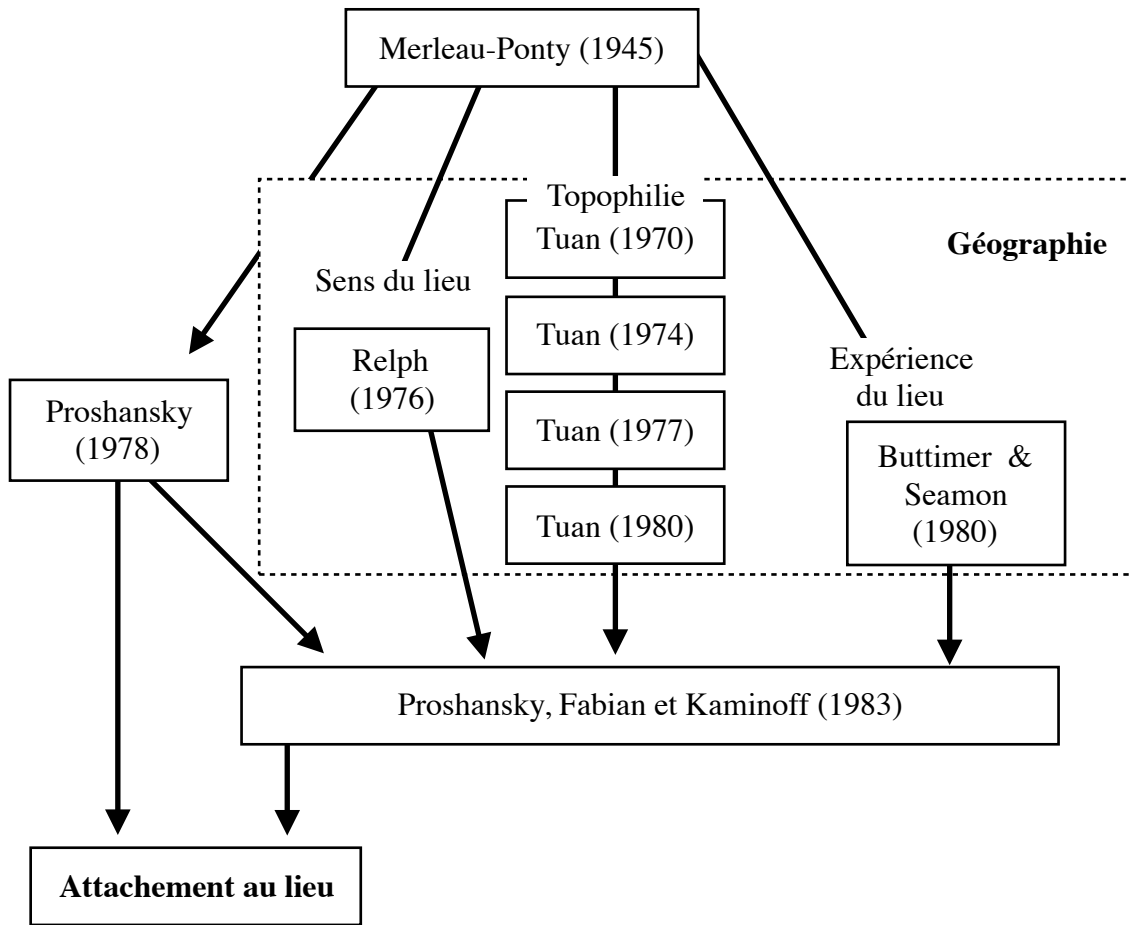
Merleau-Ponty (1945)

Topophilie

Tuan (1970)

Géographie

Sens du lieu

Tuan (1974)

Relph (1976)

Expérience du lieu

Proshansky (1978)

Tuan (1977)

Buttimer & Seamon (1980)

Tuan (1980)

Proshansky, Fabian et Kaminoff (1983)

Attachement au lieu